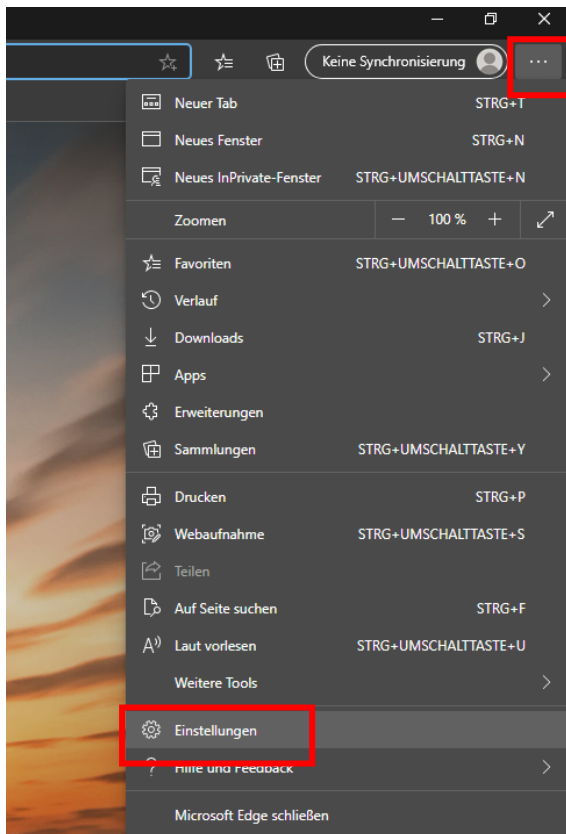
Keine Synchronisierung
...
Neuer Tab STRG+T
Neues Fenster STRG+N
Neues InPrivate-Fenster STRG+UMSCHALTTASTE+N
Zoomen — 100 % +
Favoriten STRG+UMSCHALTTASTE+O
Verlauf
Downloads STRG+J
Apps
Erweiterungen
Sammlungen STRG+UMSCHALTTASTE+Y
Drucken STRG+P
Webaufnahme STRG+UMSCHALTTASTE+S
Teilen
Auf Seite suchen STRG+F
Laut vorlesen STRG+UMSCHALTTASTE+U
Weitere Tools
Einstellungen
Hilfe und Feedback
Microsoft Edge schließen